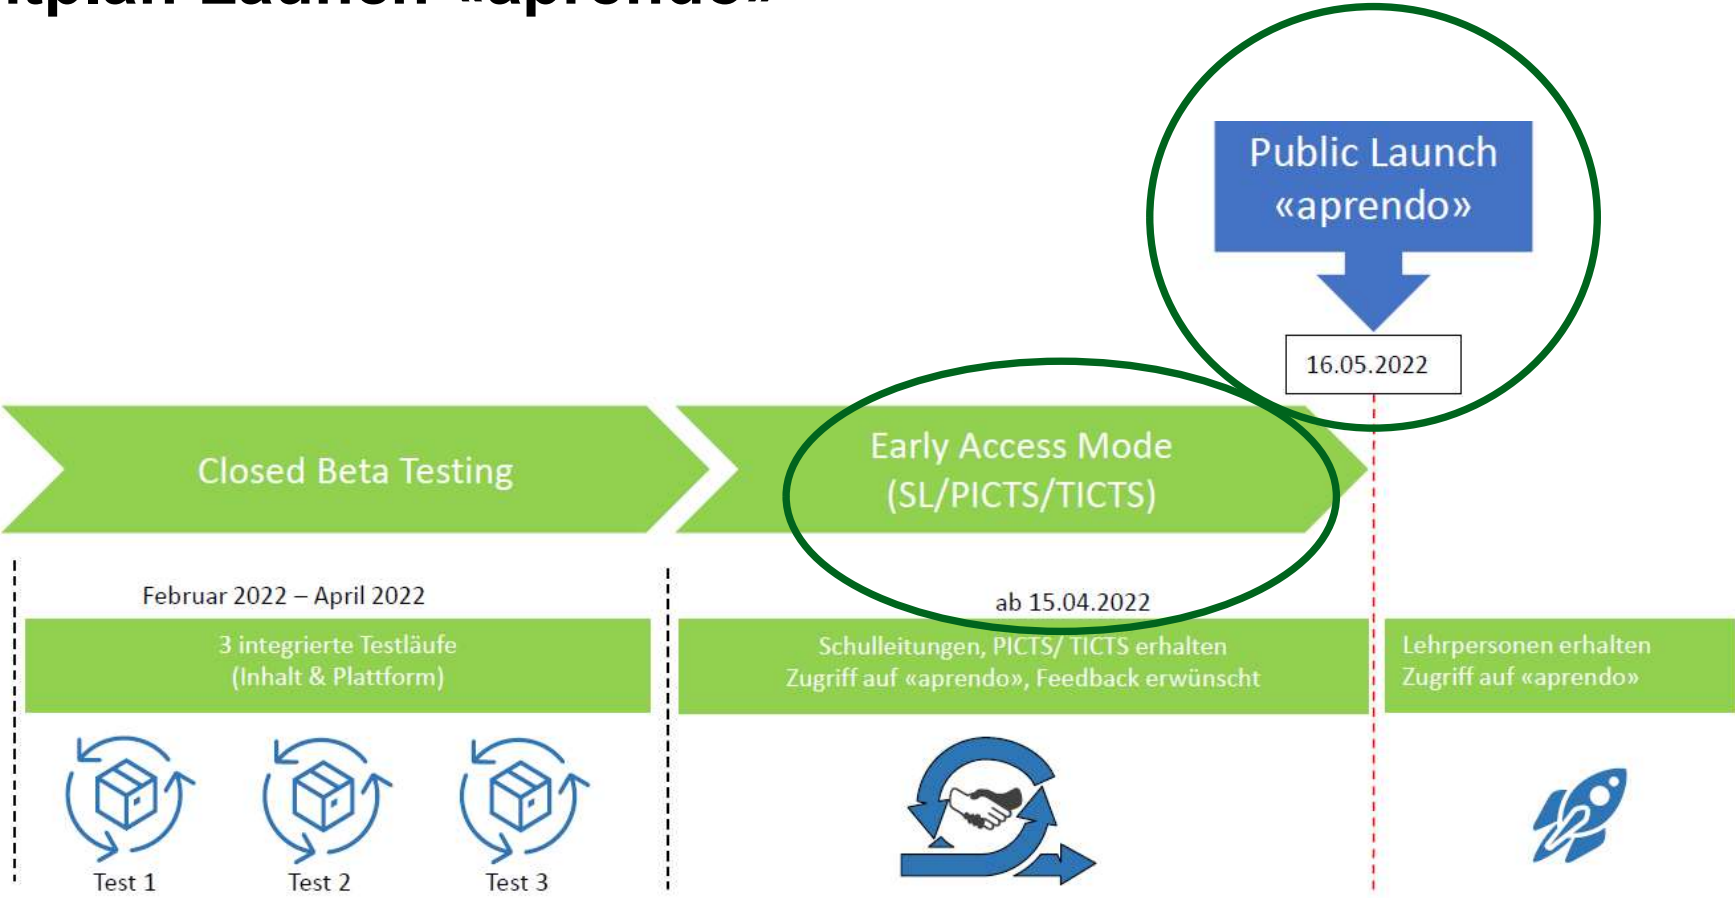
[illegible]tplan Launch «aprendo»

Public Launch «aprendo»

16.05.2022

Closed Beta Testing

Early Access Mode (SL/PICTS/TICTS)

Februar 2022 – April 2022

3 integrierte Testläufe (Inhalt & Plattform)

ab 15.04.2022

Schulleitungen, PICTS/ TICTS erhalten Zugriff auf «aprendo», Feedback erwünscht

Lehrpersonen erhalten Zugriff auf «aprendo»

Test 1

Test 2

Test 3